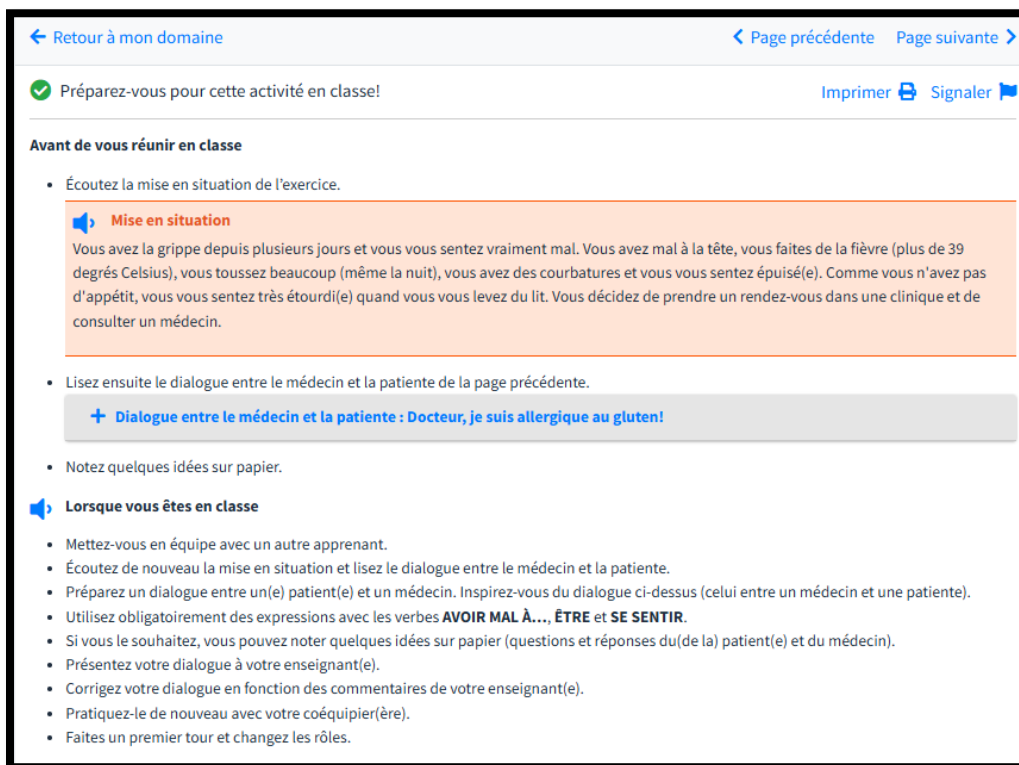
← Retour à mon domaine

< Page précédente Page suivante >

Préparez-vous pour cette activité en classe!

Imprimer Signaler

**Avant de vous réunir en classe**

- Écoutez la mise en situation de l'exercice.

Mise en situation

Vous avez la grippe depuis plusieurs jours et vous vous sentez vraiment mal. Vous avez mal à la tête, vous faites de la fièvre (plus de 39 degrés Celsius), vous toussez beaucoup (même la nuit), vous avez des courbatures et vous vous sentez épuisé(e). Comme vous n'avez pas d'appétit, vous vous sentez très étourdi(e) quand vous vous levez du lit. Vous décidez de prendre un rendez-vous dans une clinique et de consulter un médecin.

- Lisez ensuite le dialogue entre le médecin et la patiente de la page précédente.

+ Dialogue entre le médecin et la patiente : Docteur, je suis allergique au gluten!

- Notez quelques idées sur papier.

**Lorsque vous êtes en classe**

- Mettez-vous en équipe avec un autre apprenant.
- Écoutez de nouveau la mise en situation et lisez le dialogue entre le médecin et la patiente.
- Préparez un dialogue entre un(e) patient(e) et un médecin. Inspirez-vous du dialogue ci-dessus (celui entre un médecin et une patiente).
- Utilisez obligatoirement des expressions avec les verbes **AVOIR MAL À...**, **ÊTRE** et **SE SENTIR**.
- Si vous le souhaitez, vous pouvez noter quelques idées sur papier (questions et réponses du(de la) patient(e) et du médecin).
- Présentez votre dialogue à votre enseignant(e).
- Corrigez votre dialogue en fonction des commentaires de votre enseignant(e).
- Pratiquez-le de nouveau avec votre coéquipier(ère).
- Faites un premier tour et changez les rôles.